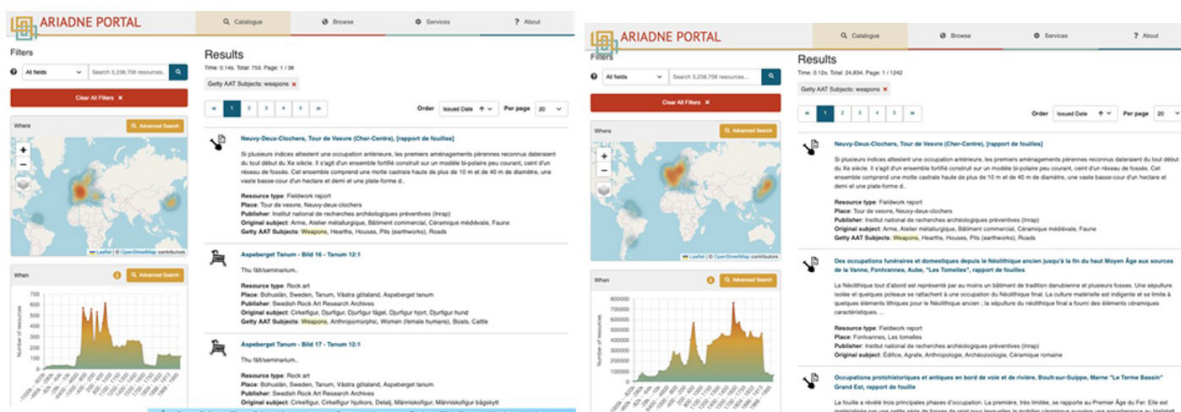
ARIADNE PORTAL

Catalogue Browse Services About

Filters

All fields Search 3,238,706 resources...

Clear All Filters ×

Where Advanced Search

Leaflet | © OpenStreetMap contributors

When Advanced Search

Number of resources

Results

Time: 0.14s. Total: 753. Page: 1 / 38

Getty AAT Subjects: weapons ×

« 1 2 3 4 5 » Order Issued Date Per page 20

Neuvy-Deux-Clochers, Tour de Vesvre (Cher-Centre), [rapport de fouilles]

Si plusieurs indices attestent une occupation antérieure, les premiers aménagements pérennes reconnus dateraient du tout début du Xe siècle. Il s'agit d'un ensemble fortifié construit sur un modèle bi-polaire peu courant, ceint d'un réseau de fossés. Cet ensemble comprend une motte castrale haute de plus de 10 m et de 40 m de diamètre, une vaste basse-cour d'un hectare et demi et une plate-forme d..

Resource type: Fieldwork report
Place: Tour de vesvre, Neuvy-deux-clochers
Publisher: Institut national de recherches archéologiques préventives (Inrap)
Original subject: Arme, Atelier métallurgie, Bâtiment commercial, Céramique médiévale, Faune
Getty AAT Subjects: Weapons, Hearths, Houses, Pits (earthworks), Roads

Aspeberget Tanum - Bild 16 - Tanum 12:1

Thu fält/seminarium..

Resource type: Rock art
Place: Bohuslän, Sweden, Tanum, Västra götaland, Aspeberget tanum
Publisher: Swedish Rock Art Research Archives
Original subject: Cirkelfigur, Djurfigur, Djurfigur fågel, Djurfigur hjort, Djurfigur hund
Getty AAT Subjects: Weapons, Anthropomorphic, Women (female humans), Boats, Cattle

Aspeberget Tanum - Bild 17 - Tanum 12:1

Thu fält/seminarium..

Resource type: Rock art
Place: Bohuslän, Sweden, Tanum, Västra götaland, Aspeberget tanum
Publisher: Swedish Rock Art Research Archives
Original subject: Cirkelfigur, Cirkelfigur hjulkors, Detalj, Människofigur, Människofigur bågskytt

ARIADNE PORTAL

Catalogue Browse Services About

Filters

All fields Search 3,238,706 resources...

Clear All Filters ×

Where Advanced Search

Leaflet | © OpenStreetMap contributors

When Advanced Search

Number of resources

Results

Time: 0.12s. Total: 24,834. Page: 1 / 1242

Getty AAT Subjects: weapons ×

« 1 2 3 4 5 » Order Issued Date Per page 20

Neuvy-Deux-Clochers, Tour de Vesvre (Cher-Centre), [rapport de fouilles]

Si plusieurs indices attestent une occupation antérieure, les premiers aménagements pérennes reconnus dateraient du tout début du Xe siècle. Il s'agit d'un ensemble fortifié construit sur un modèle bi-polaire peu courant, ceint d'un réseau de fossés. Cet ensemble comprend une motte castrale haute de plus de 10 m et de 40 m de diamètre, une vaste basse-cour d'un hectare et demi et une plate-forme d..

Resource type: Fieldwork report
Place: Tour de vesvre, Neuvy-deux-clochers
Publisher: Institut national de recherches archéologiques préventives (Inrap)
Original subject: Arme, Atelier métallurgie, Bâtiment commercial, Céramique médiévale, Faune
Getty AAT Subjects: Weapons, Hearths, Houses, Pits (earthworks), Roads

Des occupations funéraires et domestiques depuis le Néolithique ancien jusqu'à la fin du haut Moyen Âge aux sources de la Vanne, Fontvannes, Aube, "Les Tomelles", rapport de fouilles

Le Néolithique tout d'abord est représenté par au moins un bâtiment de tradition danubienne et plusieurs fosses. Une sépulture isolée et quelques poteaux se rattachent à une occupation du Néolithique final. La culture matérielle est indigente et se limite à quelques éléments lithiques pour le Néolithique ancien ; la sépulture du néolithique final a fourni des éléments céramiques caractéristiques...

Resource type: Fieldwork report
Place: Fontvannes, Les tomelles
Publisher: Institut national de recherches archéologiques préventives (Inrap)
Original subject: Édifice, Agrafe, Anthropologie, Archéozoologie, Céramique romaine

Occupations protohistoriques et antiques en bord de voie et de rivière, Boult-sur-Suippe, Marne "Le Terme Bassin" Grand Est, rapport de fouille

La fouille a révélé trois principales phases d'occupation. La première, très limitée, se rapporte au Premier Âge du Fer. Elle est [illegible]